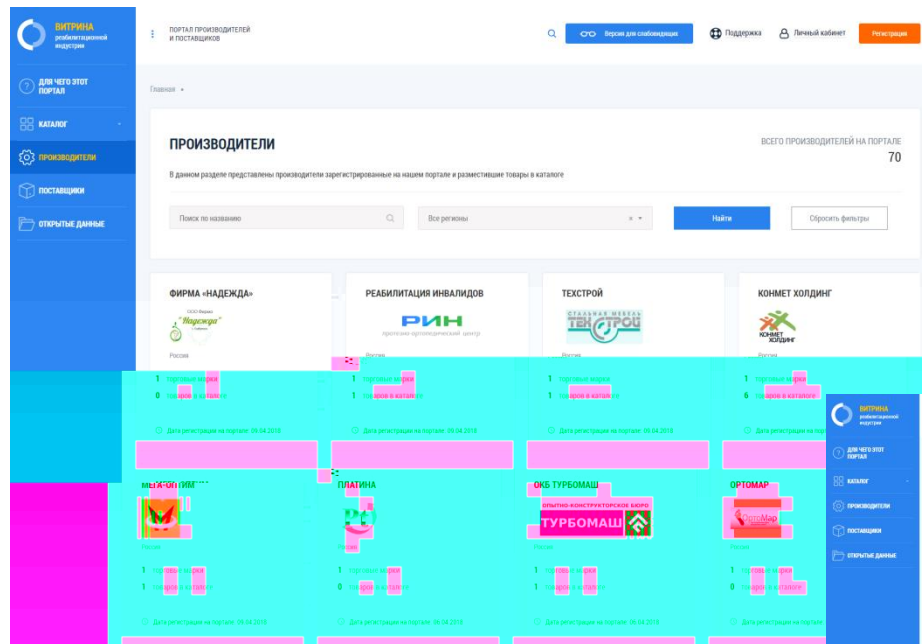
ВИТРИНА
реабилитационной индустрии

ПОРТАЛ ПРОИЗВОДИТЕЛЕЙ И ПОСТАВЩИКОВ

Версия для слабовидящих
Поддержка
Личный кабинет
Регистрация

ДЛЯ ЧЕГО ЭТОТ ПОРТАЛ
КАТАЛОГ
ПРОИЗВОДИТЕЛИ
ПОСТАВЩИКИ
ОТКРЫТЫЕ ДАННЫЕ

Главная •

ПРОИЗВОДИТЕЛИ

ВСЕГО ПРОИЗВОДИТЕЛЕЙ НА ПОРТАЛЕ
70

В данном разделе представлены производители зарегистрированные на нашем портале и разместившие товары в каталоге

Поиск по названию
Все регионы
Найти
Сбросить фильтры

ФИРМА «НАДЕЖДА»
ООО Фирма "Надежда"
Россия
1 торговые марки
0 товаров в каталоге
Дата регистрации на портале: 09.04.2018

РЕАБИЛИТАЦИЯ ИНВАЛИДОВ
РИН
протезно-ортопедический центр
Россия
1 торговые марки
1 товаров в каталоге
Дата регистрации на портале: 09.04.2018

ТЕХСТРОЙ
СТАЛЬНАЯ МЕБЕЛЬ ТЕХСТРОЙ
Россия
1 торговые марки
2 товаров в каталоге
Дата регистрации на портале: 09.04.2018

КОНМЕТ ХОЛДИНГ
КОНМЕТ ХОЛДИНГ
Россия
1 торговые марки
6 товаров в каталоге
Дата регистрации на портале: 09.04.2018

МЕТИЗ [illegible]
Россия
1 торговые марки
1 товаров в каталоге
Дата регистрации на портале: 09.04.2018

ПЛАТИНА
Россия
1 торговые марки
0 товаров в каталоге
Дата регистрации на портале: 09.04.2018

ОКБ ТУРБОМАШ
ОПЫТНО-КОНСТРУКТОРСКОЕ БЮРО
ТУРБОМАШ
Россия
1 торговые марки
1 товаров в каталоге
Дата регистрации на портале: 09.04.2018

ОРТОМАР
ОртоМар
Россия
1 торговые марки
0 товаров в каталоге

ВИТРИНА
реабилитационной индустрии
ДЛЯ ЧЕГО ЭТОТ ПОРТАЛ
КАТАЛОГ
ПРОИЗВОДИТЕЛИ
ПОСТАВЩИКИ
ОТКРЫТЫЕ ДАННЫЕ